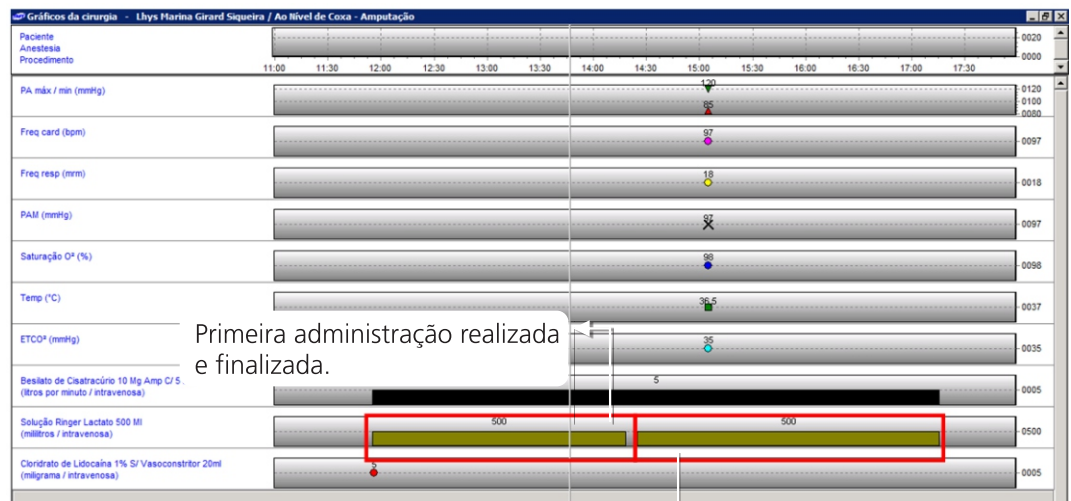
Gráficos da cirurgia - Lhys Marina Girard Sigueira / Ao Nível de Coxa - Amputação

Paciente
Anestesia
Procedimento

0020
0000

11:00 11:30 12:00 12:30 13:00 13:30 14:00 14:30 15:00 15:30 16:00 16:30 17:00 17:30

PA máx / min (mmHg) 120 85 0120 0100 0080

Freq card (bpm) 97 0097

Freq resp (mrm) 18 0018

PAM (mmHg) 97 0097

Saturação O² (%) 98 0098

Temp (°C) 36,5 0037

ETCO² (mmHg) 35 0035

Primeira administração realizada e finalizada.

Besilato de Cisatracúrio 10 Mg Amp C/ 5 . (litros por minuto / intravenosa) 5 0005

Solução Ringer Lactato 500 Ml (mililitros / intravenosa) 500 500 0500

Cloridrato de Lidocaína 1% S/ Vasoconstritor 20ml (miligrama / intravenosa) 5 0005